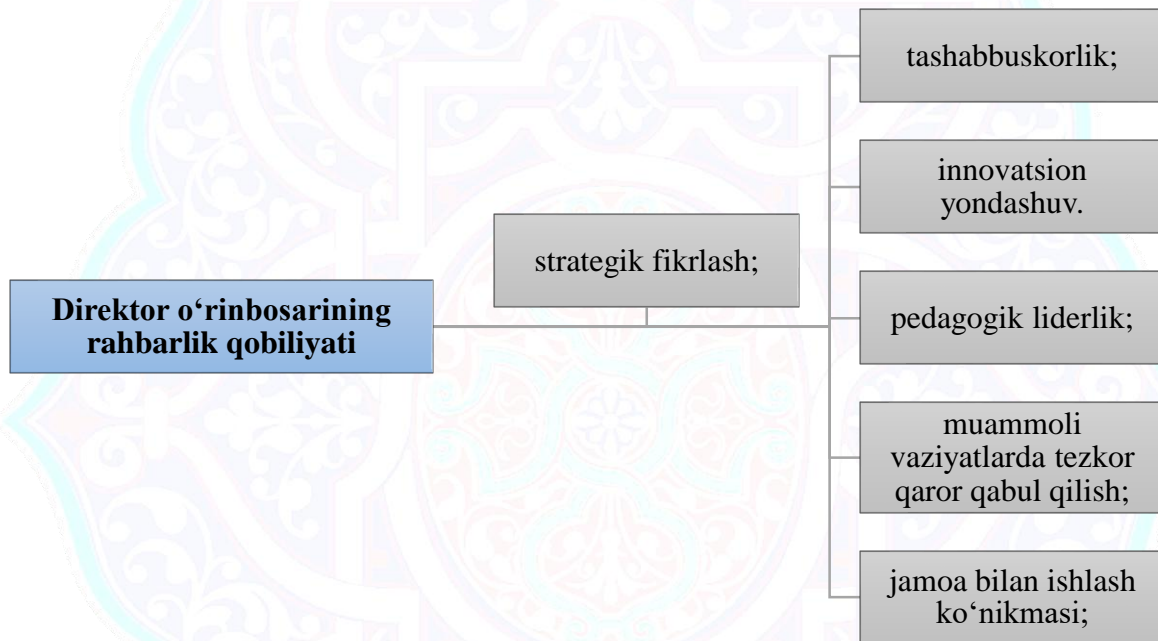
Direktor o‘rinbosarining rahbarlik qobiliyati

strategik fikrlash;

tashabbuskorlik;

innovatsion yondashuv.

pedagogik liderlik;

muammoli vaziyatlarda tezkor qaror qabul qilish;

jamoa bilan ishlash ko‘nikmasi;